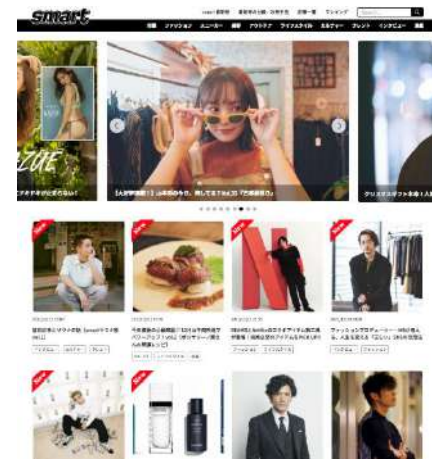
smart

smart 最新号　最新号のお買い物・特典付き　店舗一覧　ランキング

Search

特集　ファッション　スニーカー　腕時計　アウトドア　ライフスタイル　モカジャー　グルメ　インタビュー　連載

【人気学研配信！】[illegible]

クリスマスギフト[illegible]

NEW

NEW

NEW

NEW

NEW

NEW